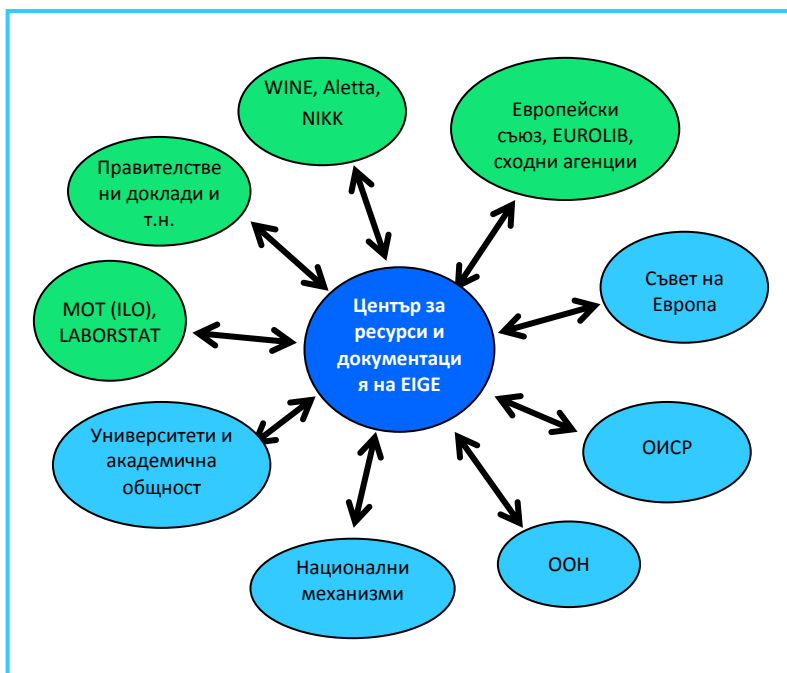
WINE, Aletta, NIKK

Европейски съюз, EUROLIB, сходни агенции

Правителстве ни доклади и т.н.

Съвет на Европа

МОТ (ILO), LABORSTAT

Център за ресурси и документаци я на EIGE

Университети и академична общност

ОИСР

ООН

Национални механизми